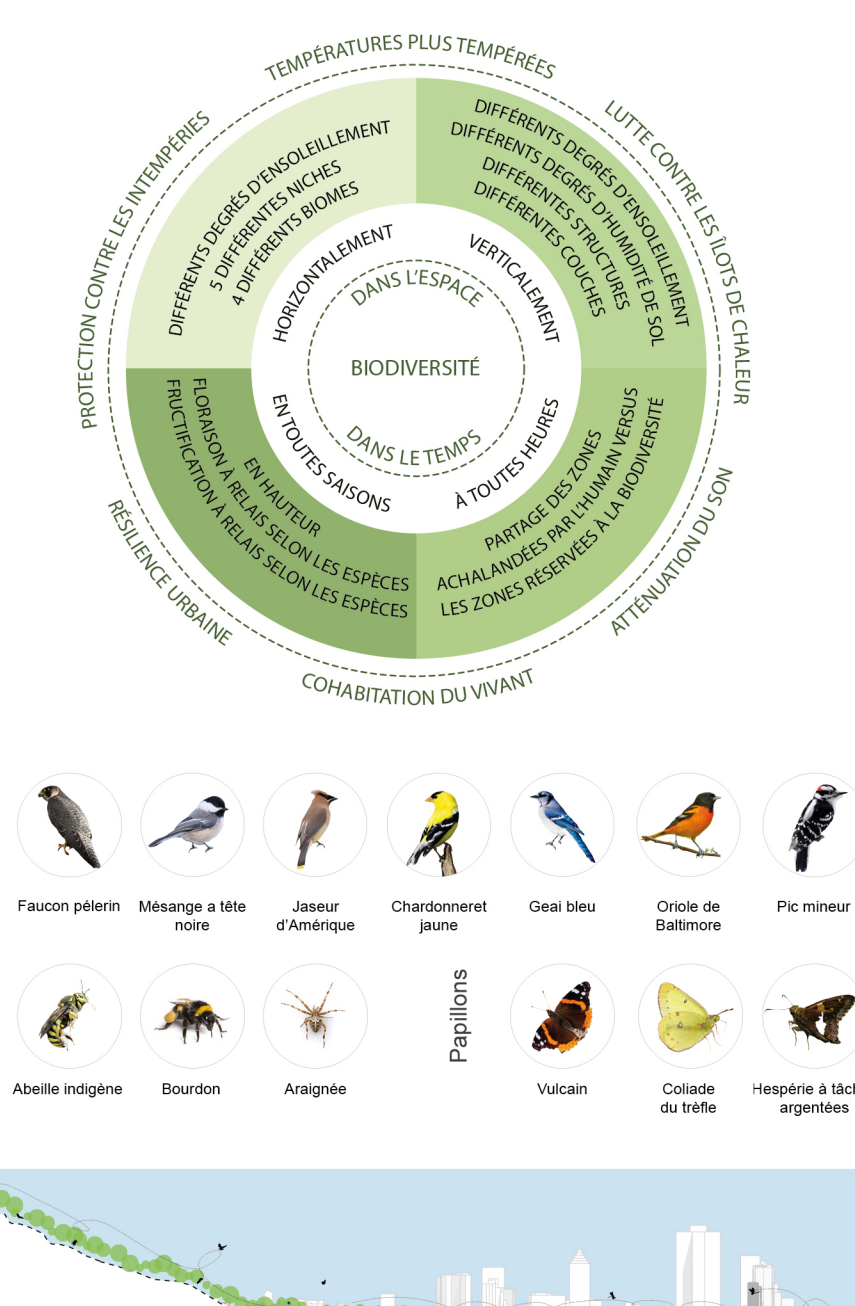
TEMPÉRATURES PLUS TEMPÉRÉES

LUTTE CONTRE LES ÎLOTS DE CHALEUR

ATTÉNUATION DU SON

COHABITATION DU VIVANT

RÉSILIENCE URBAINE

PROTECTION CONTRE LES INTEMPÉRIES

DIFFÉRENTS DEGRÉS D'ENSOLEILLEMENT
5 DIFFÉRENTES NICHES
4 DIFFÉRENTS BIOMES

DIFFÉRENTS DEGRÉS D'ENSOLEILLEMENT
DIFFÉRENTS DEGRÉS D'HUMIDITÉ DE SOL
DIFFÉRENTES STRUCTURES
DIFFÉRENTES COUCHES

PARTAGE DES ZONES
ACHALANDÉES PAR L'HUMAIN VERSUS
LES ZONES RÉSERVÉES À LA BIODIVERSITÉ

EN HAUTEUR
FLORAISON À RELAIS SELON LES ESPÈCES
FRUCTIFICATION À RELAIS SELON LES ESPÈCES

HORIZONTALEMENT

VERTICALEMENT

À TOUTES HEURES

EN TOUTES SAISONS

DANS L'ESPACE

BIODIVERSITÉ

DANS LE TEMPS

Faucon pélerin

Mésange a tête noire

Jaseur d'Amérique

Chardonneret jaune

Geai bleu

Oriole de Baltimore

Pic mineur

Abeille indigène

Bourdon

Araignée

Papillons

Vulcain

Coliade du trêfle

Hespérie à tâc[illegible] argentées